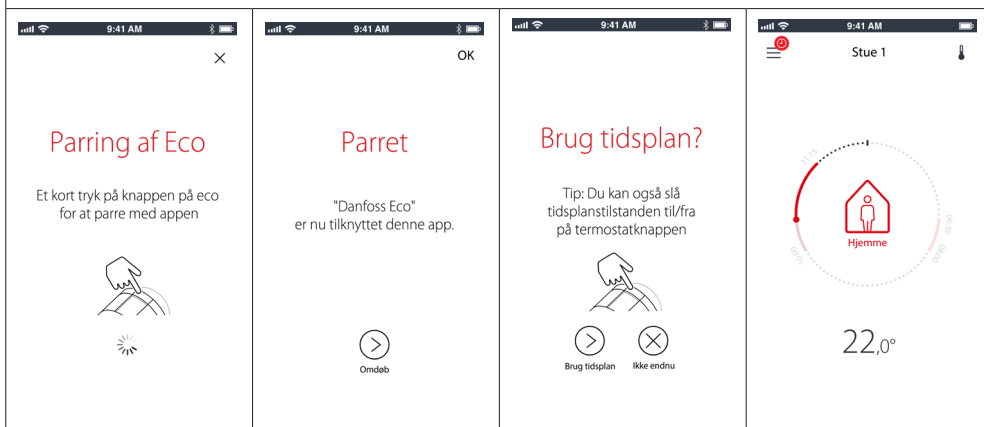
9:41 AM

Parring af Eco

Et kort tryk på knappen på eco for at parre med appen

9:41 AM

OK

Parret

"Danfoss Eco" er nu tilknyttet denne app.

Omdøb

9:41 AM

Brug tidsplan?

Tip: Du kan også slå tidsplanstilstanden til/fra på termostatknappen

Brug tidsplan

Ikke endnu

9:41 AM

Stue 1

21:15

06:00

16:00

06:00

Hjemme

$22_{,0}°$